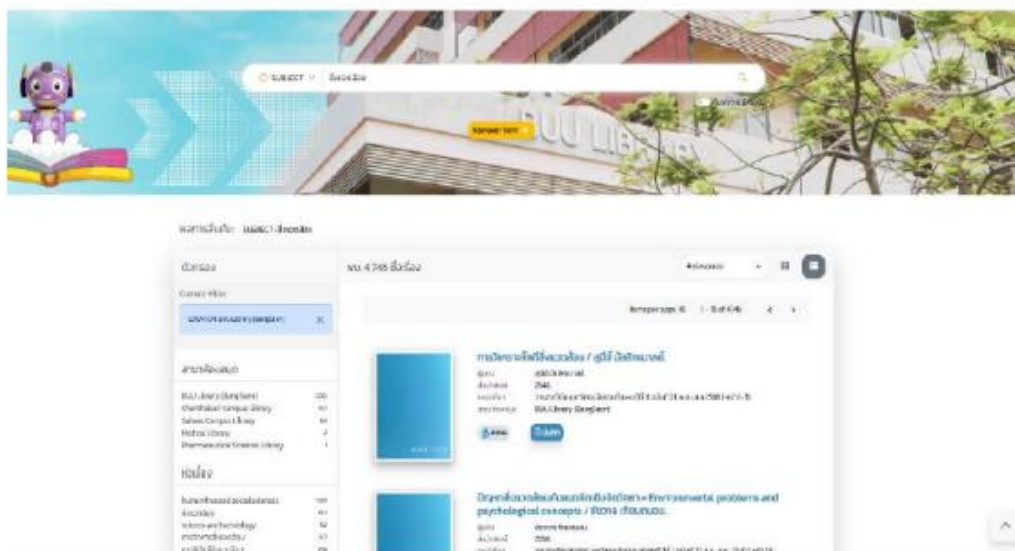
SUBJECT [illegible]

BUU LIBRARY

ผลการค้นหา: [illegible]

ตัวกรอง

Current Filter

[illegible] ×

ห้องสมุด

BUU Library (Bangsaen)
Chanthaburi Campus Library
Sakaeo Campus Library
Medical Library
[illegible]

หัวเรื่อง

พบ 4,748 ชื่อเรื่อง

Relevance

Items per page: 10   1 - 10 of 4748

การจัดการสิ่งแวดล้อม / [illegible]

BUU Library (Bangsaen)

Environmental problems and psychological concepts / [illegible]